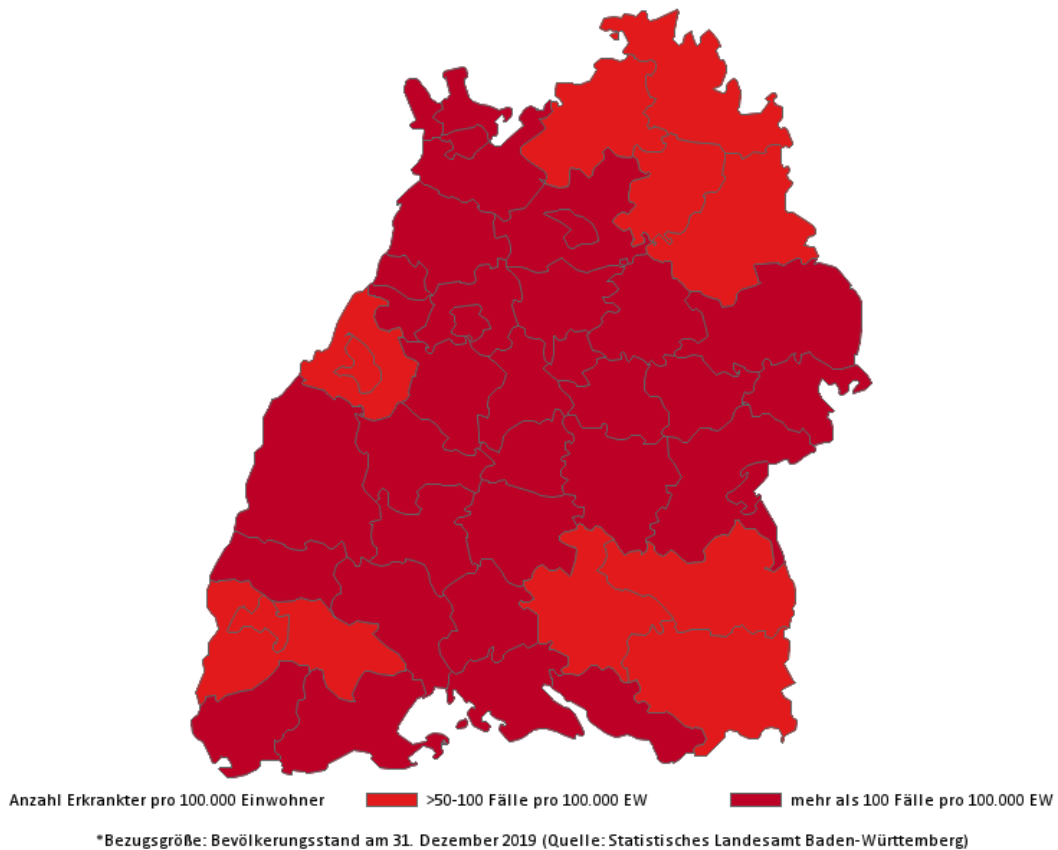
Anzahl Erkrankter pro 100.000 Einwohner
>50-100 Fälle pro 100.000 EW
mehr als 100 Fälle pro 100.000 EW

*Bezugsgröße: Bevölkerungsstand am 31. Dezember 2019 (Quelle: Statistisches Landesamt Baden-Württemberg)